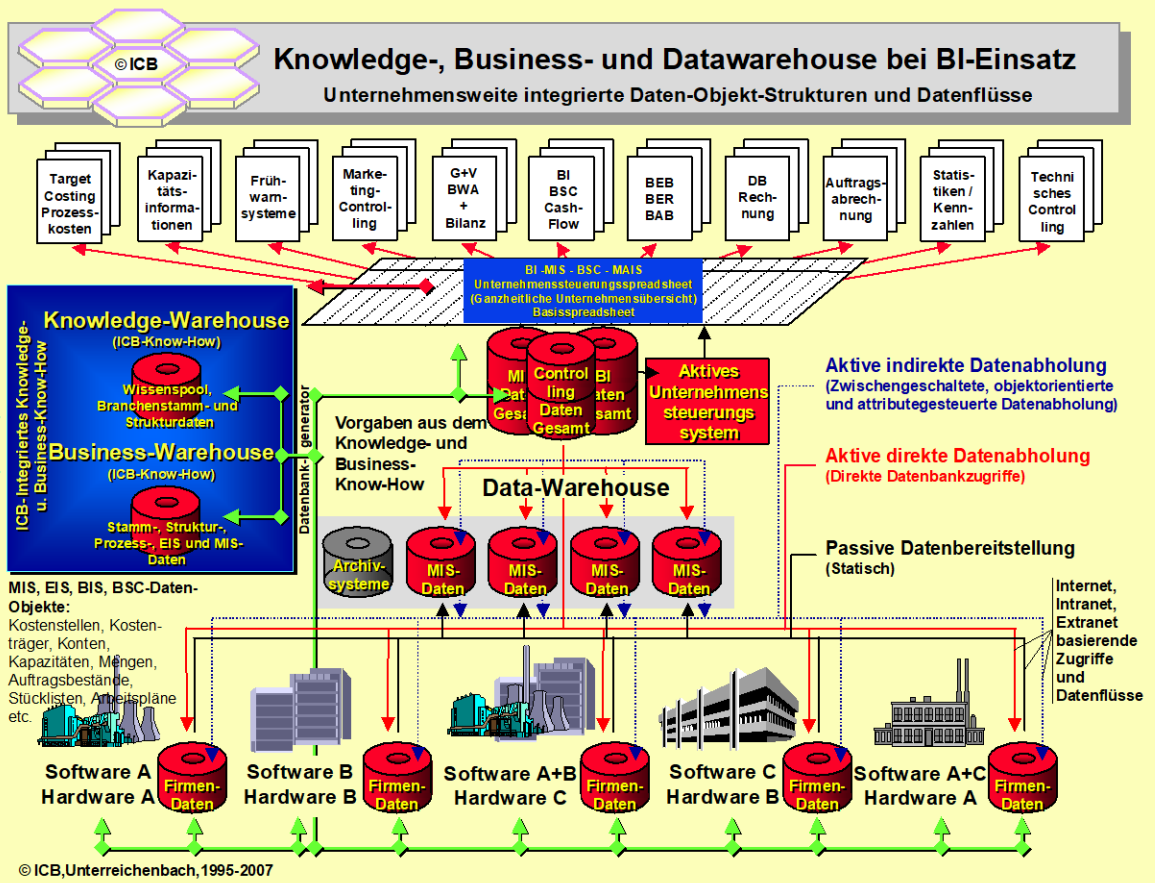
© ICB

Knowledge-, Business- und Datawarehouse bei BI-Einsatz

Unternehmensweite integrierte Daten-Objekt-Strukturen und Datenflüsse

Target Costing Prozesskosten

Kapazitätsinformationen

Frühwarnsysteme

Marketing-Controlling

G+V BWA + Bilanz

BI BSC Cash-Flow

BEB BER BAB

DB Rechnung

Auftragsabrechnung

Statistiken / Kennzahlen

Technisches Controlling

BI -MIS - BSC - MAIS
Unternehmenssteuerungsspreadsheet
(Ganzheitliche Unternehmensübersicht)
Basisspreadsheet

Knowledge-Warehouse
(ICB-Know-How)
Wissenspool, Branchenstamm- und Strukturdaten

Business-Warehouse
(ICB-Know-How)
Stamm-, Struktur-, Prozess-, EIS und MIS-Daten

ICB-Integriertes Knowledge- u. Business-Know-How

Datenbank-generator

MIS Daten Gesamt

Controlling Daten Gesamt

BI Daten Gesamt

Aktives Unternehmenssteuerungssystem

Vorgaben aus dem Knowledge- und Business-Know-How

Aktive indirekte Datenabholung
(Zwischengeschaltete, objektorientierte und attributegesteuerte Datenabholung)

Aktive direkte Datenabholung
(Direkte Datenbankzugriffe)

Data-Warehouse

Archivsysteme

MIS-Daten

MIS-Daten

MIS-Daten

MIS-Daten

Passive Datenbereitstellung
(Statisch)

MIS, EIS, BIS, BSC-Daten-Objekte:
Kostenstellen, Kostenträger, Konten, Kapazitäten, Mengen, Auftragsbestände, Stücklisten, Arbeitspläne etc.

Internet, Intranet, Extranet basierende Zugriffe und Datenflüsse

Software A Hardware A
Firmen-Daten

Software B Hardware B
Firmen-Daten

Software A+B Hardware C
Firmen-Daten

Software C Hardware B
Firmen-Daten

Software A+C Hardware A
Firmen-Daten

© ICB,Unterreichenbach,1995-2007